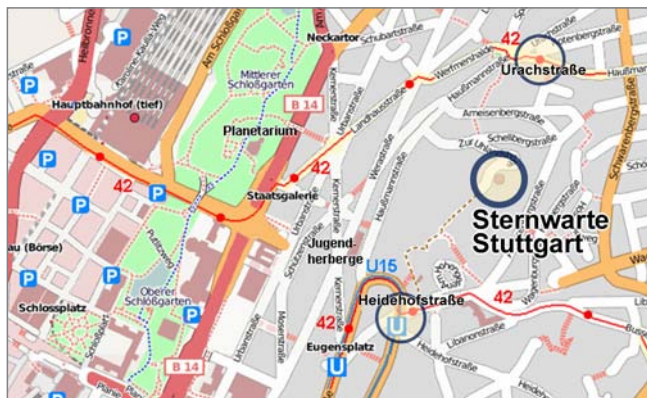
Heilbronner
P
Neckartor
Schubartstraße
42
Urachstraße
Am Schloßgarten
Mittlerer Schloßgarten
Werfmershalde
Haußmannstraße
Hauptbahnhof (tief)
B 14
Planetarium
Landhausstraße
Ameisenbergstraße
Schellbergstraße
Zur Uhlandshöhe
P
42
42
Staatsgalerie
P
P
Urbanstraße
Kernerstraße
Werastraße
Haußmannstraße
Sternwarte Stuttgart
Jugendherberge
P
au (Börse)
P
U15
Oberer Schloßgarten
Heidehofstraße
42
Schlossplatz
P
U
Libanonstraße
Schlossstraße
42
Eugensplatz
B 14
U
Heidehofstraße